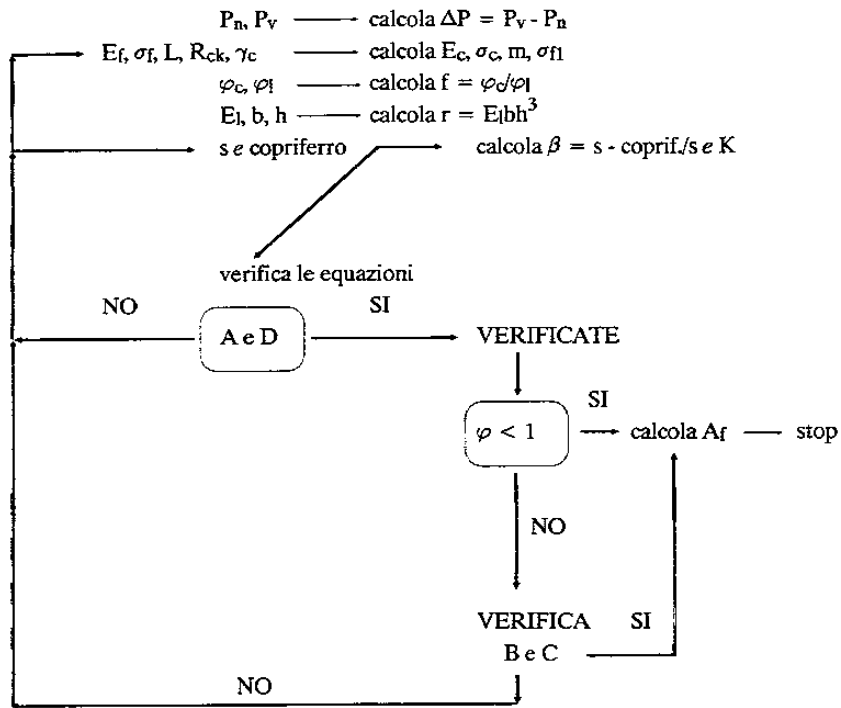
$P_n$, $P_v$ calcola $\Delta P = P_v - P_n$

$E_f$, $\sigma_f$, L, $R_{ck}$, $\gamma_c$ calcola $E_c$, $\sigma_c$, m, $\sigma_{f1}$

$\varphi_c$, $\varphi_l$ calcola $f = \varphi_c/\varphi_l$

$E_l$, b, h calcola $r = E_l bh^3$

s *e* copriferro calcola $\beta$ = s - coprif./s *e* K

verifica le equazioni

NO

A e D

SI

VERIFICATE

SI

$\varphi < 1$

calcola $A_f$ stop

NO

VERIFICA

B e C

SI

NO